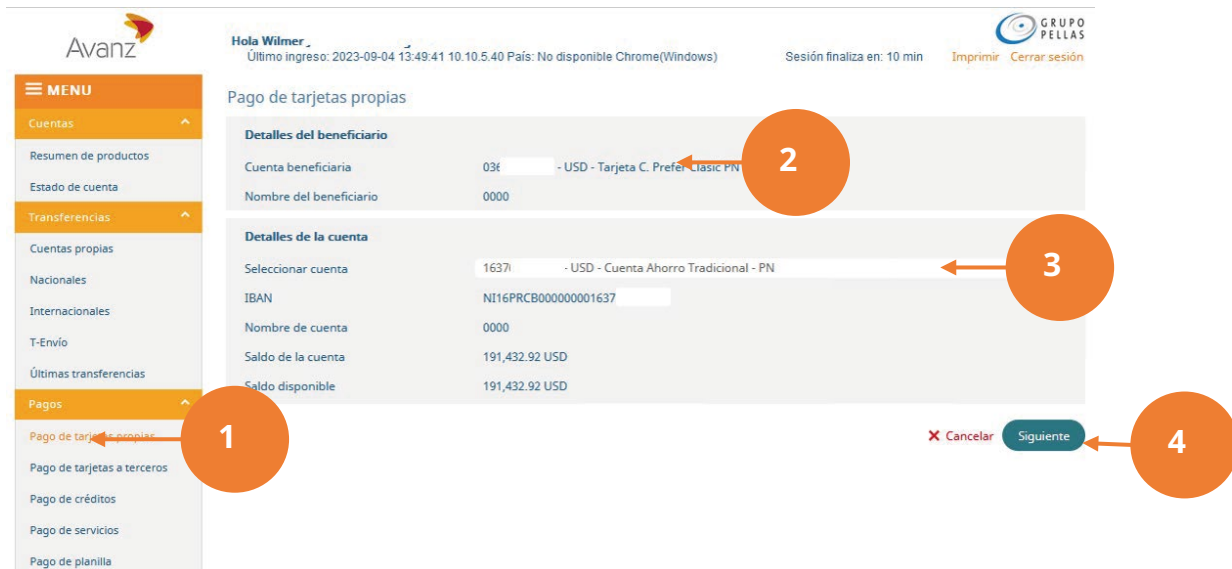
Avanz

Hola Wilmer

Último ingreso: 2023-09-04 13:49:41 10.10.5.40 País: No disponible Chrome(Windows)

Sesión finaliza en: 10 min

GRUPO PELLAS

Imprimir Cerrar sesión

MENU

Cuentas

Resumen de productos

Estado de cuenta

Transferencias

Cuentas propias

Nacionales

Internacionales

T-Envío

Últimas transferencias

Pagos

Pago de tarj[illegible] propias

Pago de tarjetas a terceros

Pago de créditos

Pago de servicios

Pago de planilla

Pago de tarjetas propias

Detalles del beneficiario

Cuenta beneficiaria 036 - USD - Tarjeta C. Prefer Clasic PN

Nombre del beneficiario 0000

Detalles de la cuenta

Seleccionar cuenta 1637 - USD - Cuenta Ahorro Tradicional - PN

IBAN NI16PRCB000000001637

Nombre de cuenta 0000

Saldo de la cuenta 191,432.92 USD

Saldo disponible 191,432.92 USD

✕ Cancelar Siguiente

1

2

3

4